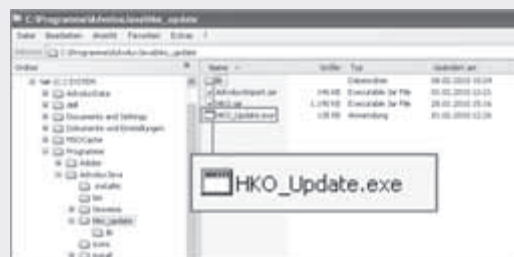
C:\Programme\Advolux\lexolite\hko_update

Datei Bearbeiten Ansicht Favoriten Extras ?

C:\Programme\Advolux\lexolite\hko_update

Ordner

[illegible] (C:) SYSTEM
AdvoluxData
dell
Documents and Settings
Dokumente und Einstellungen
MSOCache
Programme
Adobe
Advolux Java
installs
bin
libraries
hko_update
lib
icons
install

| Name | Größe | Typ | Geändert am |
|---|---|---|---|
| lib | | Dateiordner | 08.02.2010 10:04 |
| AdvoluxImport.jar | 148 KB | Executable Jar File | 05.02.2010 10:15 |
| HKO.jar | 1.190 KB | Executable Jar File | 08.02.2010 05:16 |
| HKO_Update.exe | 128 KB | Anwendung | 05.02.2010 12:28 |

HKO_Update.exe